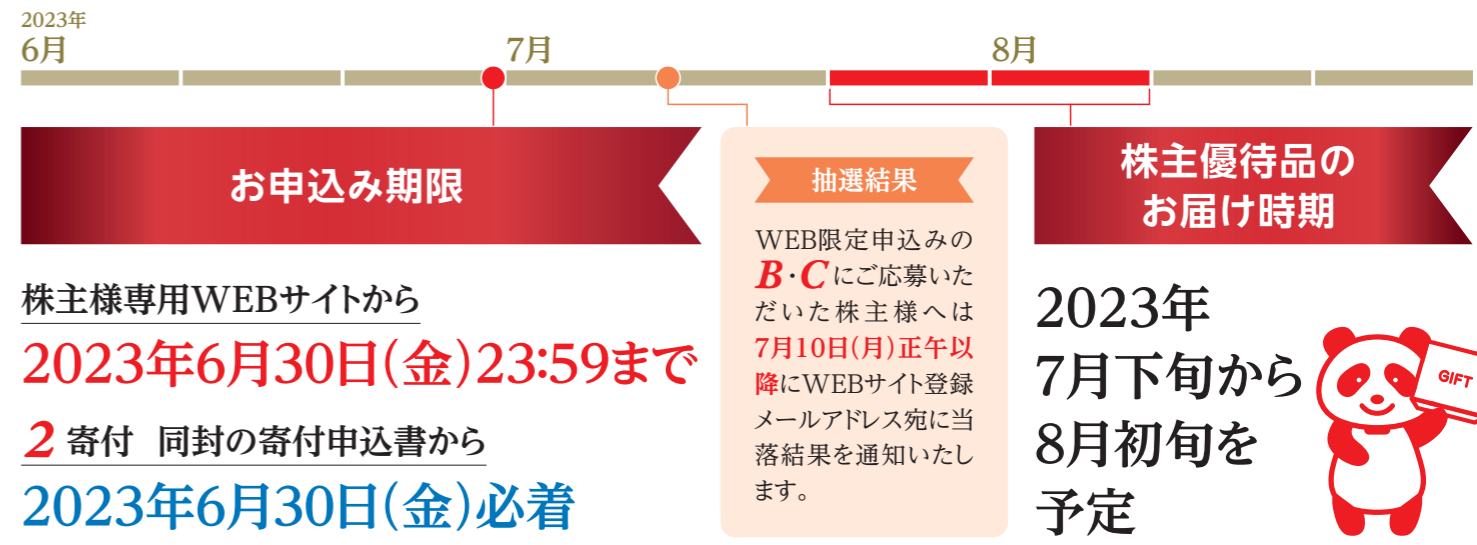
2023年
6月

7月

8月

お申込み期限

株主様専用WEBサイトから

2023年6月30日(金)23:59まで

2 寄付 同封の寄付申込書から

2023年6月30日(金)必着

抽選結果

WEB限定申込みのB·Cにご応募いただいた株主様へは7月10日(月)正午以降にWEBサイト登録メールアドレス宛に当落結果を通知いたします。

株主優待品のお届け時期

2023年
7月下旬から
8月初旬を
予定

GIFT